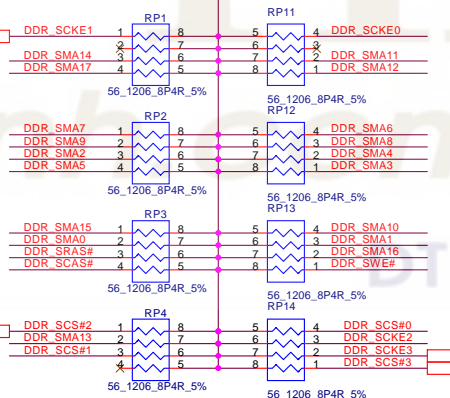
DDR_SCKE1
DDR_SMA14
DDR_SMA17
1
2
3
4
RP1
8
7
6
5
56_1206_8P4R_5%

RP11
5
6
7
8
4
3
2
1
DDR_SCKE0
DDR_SMA11
DDR_SMA12
56_1206_8P4R_5%

DDR_SMA7
DDR_SMA9
DDR_SMA2
DDR_SMA5
1
2
3
4
RP2
8
7
6
5
56_1206_8P4R_5%

RP12
5
6
7
8
4
3
2
1
DDR_SMA6
DDR_SMA8
DDR_SMA4
DDR_SMA3
56_1206_8P4R_5%

DDR_SMA15
DDR_SMA0
DDR_SRAS#
DDR_SCAS#
1
2
3
4
RP3
8
7
6
5
56_1206_8P4R_5%

RP13
5
6
7
8
4
3
2
1
DDR_SMA10
DDR_SMA1
DDR_SMA16
DDR_SWE#
56_1206_8P4R_5%

DDR_SCS#2
DDR_SMA13
DDR_SCS#1
1
2
3
4
RP4
8
7
6
5
56_1206_8P4R_5%

RP14
5
6
7
8
4
3
2
1
DDR_SCS#0
DDR_SCKE2
DDR_SCKE3
DDR_SCS#3
56_1206_8P4R_5%